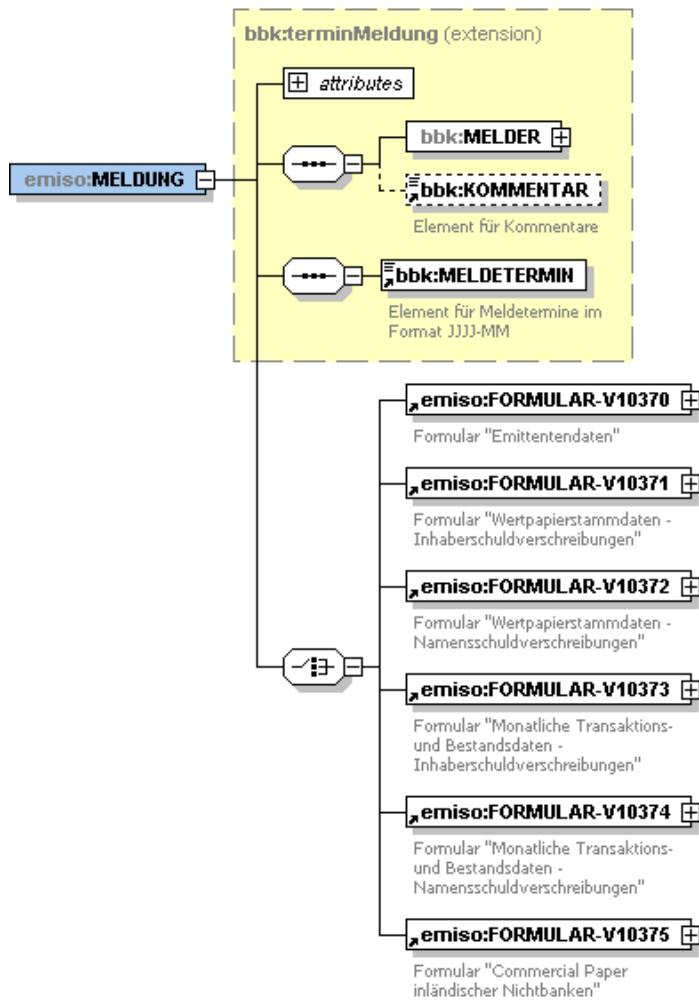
bbk:terminMeldung (extension)

attributes

emiso:MELDUNG

bbk:MELDER

bbk:KOMMENTAR

Element für Kommentare

bbk:MELDETERMIN

Element für Meldetermine im Format JJJJ-MM

emiso:FORMULAR-V10370

Formular "Emittentendaten"

emiso:FORMULAR-V10371

Formular "Wertpapierstammdaten - Inhaberschuldverschreibungen"

emiso:FORMULAR-V10372

Formular "Wertpapierstammdaten - Namensschuldverschreibungen"

emiso:FORMULAR-V10373

Formular "Monatliche Transaktions- und Bestandsdaten - Inhaberschuldverschreibungen"

emiso:FORMULAR-V10374

Formular "Monatliche Transaktions- und Bestandsdaten - Namensschuldverschreibungen"

emiso:FORMULAR-V10375

Formular "Commercial Paper inländischer Nichtbanken"